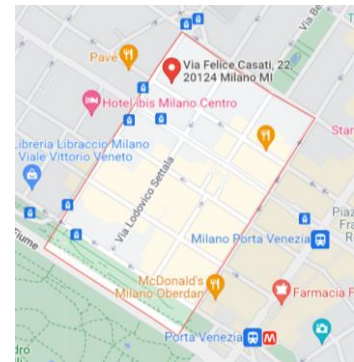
Pavè
Via Felice Casati, 22,
20124 Milano MI
Hotel ibis Milano Centro
Star
ibreria Libraccio Milano
Viale Vittorio Veneto
Via Lodovico Settala
Piaz
Fr
Milano Porta Venezia
R
McDonald's
Milano Oberdan
Farmacia F
Porta Venezia
iro